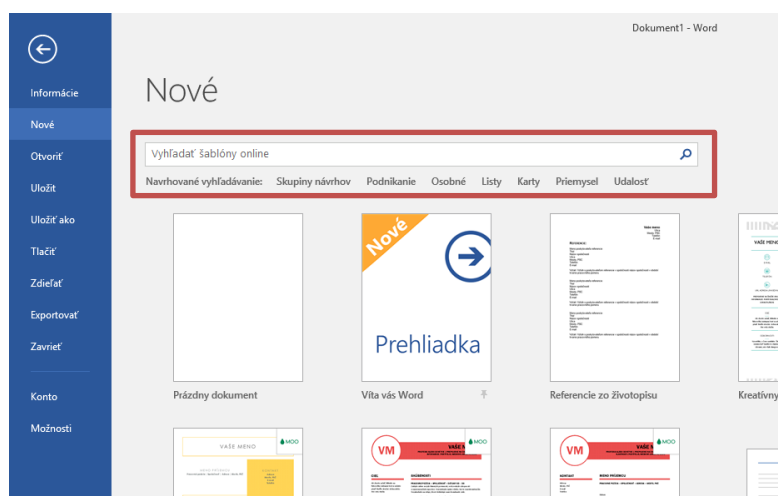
Dokument1 - Word

Informácie
Nové
Otvoriť
Uložiť
Uložiť ako
Tlačiť
Zdieľať
Exportovať
Zavrieť
Konto
Možnosti

Nové

Vyhľadať šablóny online

Navrhované vyhľadávanie: Skupiny návrhov Podnikanie Osobné Listy Karty Priemysel Udalosť

Nové
Prehliadka

Prázdny dokument
Víta vás Word
Referencie zo životopisu
Kreatívny

VAŠE MENO
MOO
VM
VAŠE MENO
MOO
VM
VAŠE MENO
MOO
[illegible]